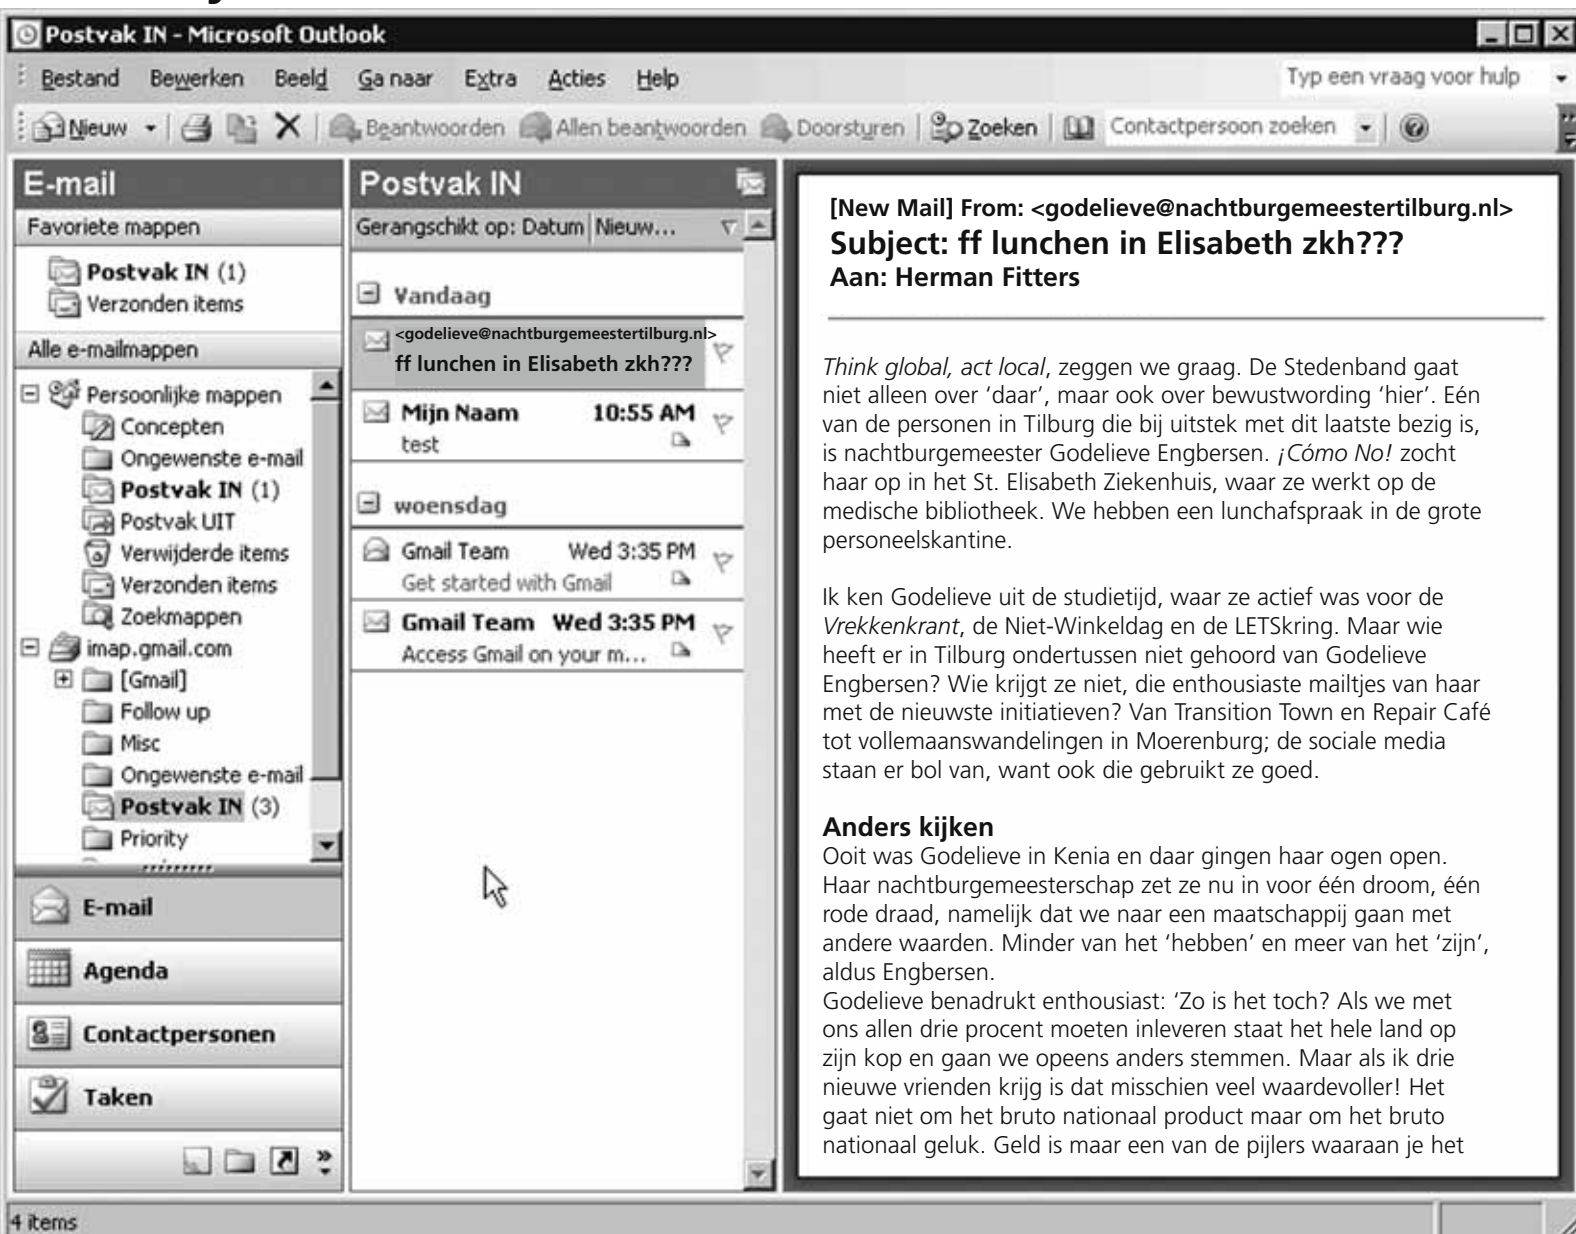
Postvak IN - Microsoft Outlook

Bestand Bewerken Beeld Ga naar Extra Acties Help

Typ een vraag voor hulp

Nieuw | Beantwoorden Allen beantwoorden Doorsturen | Zoeken | Contactpersoon zoeken

E-mail

Favoriete mappen

Postvak IN (1)
Verzonden items

Alle e-mailmappen

Persoonlijke mappen
Concepten
Ongewenste e-mail
Postvak IN (1)
Postvak UIT
Verwijderde items
Verzonden items
Zoekmappen
imap.gmail.com
[Gmail]
Follow up
Misc
Ongewenste e-mail
Postvak IN (3)
Priority

E-mail
Agenda
Contactpersonen
Taken

Postvak IN

Gerangschikt op: Datum | Nieuw...

Vandaag

<godelieve@nachtburgemeestertilburg.nl>
ff lunchen in Elisabeth zkh???

Mijn Naam 10:55 AM
test

woensdag

Gmail Team Wed 3:35 PM
Get started with Gmail

Gmail Team Wed 3:35 PM
Access Gmail on your m...

[New Mail] From: <godelieve@nachtburgemeestertilburg.nl>
Subject: ff lunchen in Elisabeth zkh???
Aan: Herman Fitters

*Think global, act local*, zeggen we graag. De Stedenband gaat niet alleen over 'daar', maar ook over bewustwording 'hier'. Eén van de personen in Tilburg die bij uitstek met dit laatste bezig is, is nachtburgemeester Godelieve Engbersen. *¡Cómo No!* zocht haar op in het St. Elisabeth Ziekenhuis, waar ze werkt op de medische bibliotheek. We hebben een lunchafspraak in de grote personeelskantine.

Ik ken Godelieve uit de studietijd, waar ze actief was voor de *Vrekkenkrant*, de Niet-Winkeldag en de LETSkring. Maar wie heeft er in Tilburg ondertussen niet gehoord van Godelieve Engbersen? Wie krijgt ze niet, die enthousiaste mailtjes van haar met de nieuwste initiatieven? Van Transition Town en Repair Café tot vollemaanswandelingen in Moerenburg; de sociale media staan er bol van, want ook die gebruikt ze goed.

Anders kijken
Ooit was Godelieve in Kenia en daar gingen haar ogen open. Haar nachtburgemeesterschap zet ze nu in voor één droom, één rode draad, namelijk dat we naar een maatschappij gaan met andere waarden. Minder van het 'hebben' en meer van het 'zijn', aldus Engbersen.
Godelieve benadrukt enthousiast: 'Zo is het toch? Als we met ons allen drie procent moeten inleveren staat het hele land op zijn kop en gaan we opeens anders stemmen. Maar als ik drie nieuwe vrienden krijg is dat misschien veel waardevoller! Het gaat niet om het bruto nationaal product maar om het bruto nationaal geluk. Geld is maar een van de pijlers waaraan je het

4 items